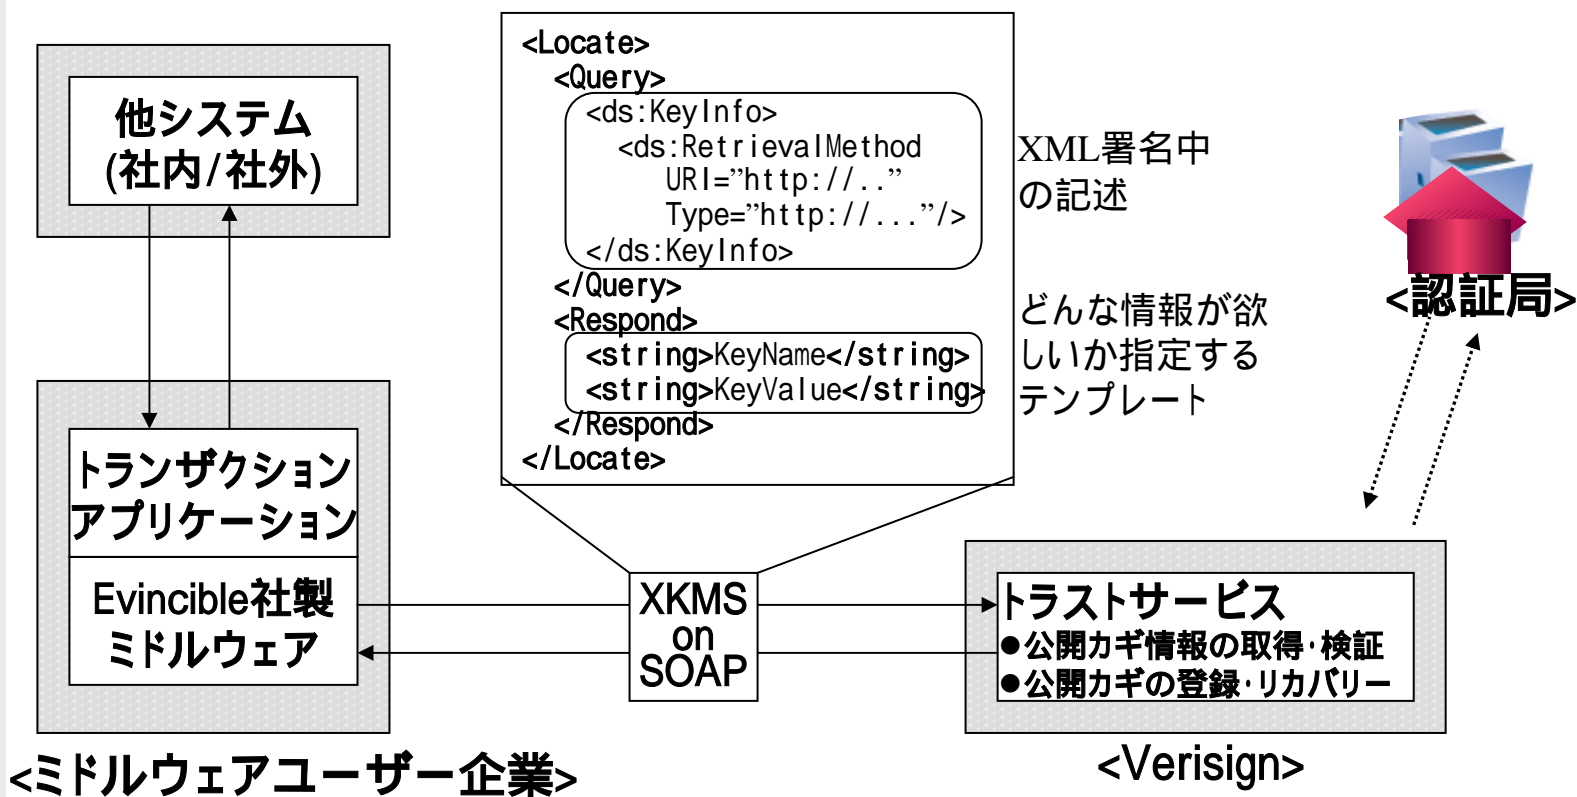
他システム
(社内/社外)

<Locate>
<Query>
<ds:KeyInfo>
<ds:RetrievalMethod
URI="http://.."
Type="http://..."/>
</ds:KeyInfo>
</Query>
<Respond>
<string>KeyName</string>
<string>KeyValue</string>
</Respond>
</Locate>

XML署名中
の記述

どんな情報が欲
しいか指定する
テンプレート

<認証局>

トランザクション
アプリケーション

Evincible社製
ミドルウェア

XKMS
on
SOAP

トラストサービス
●公開カギ情報の取得·検証
●公開カギの登録·リカバリー

<ミドルウェアユーザー企業>

<Verisign>